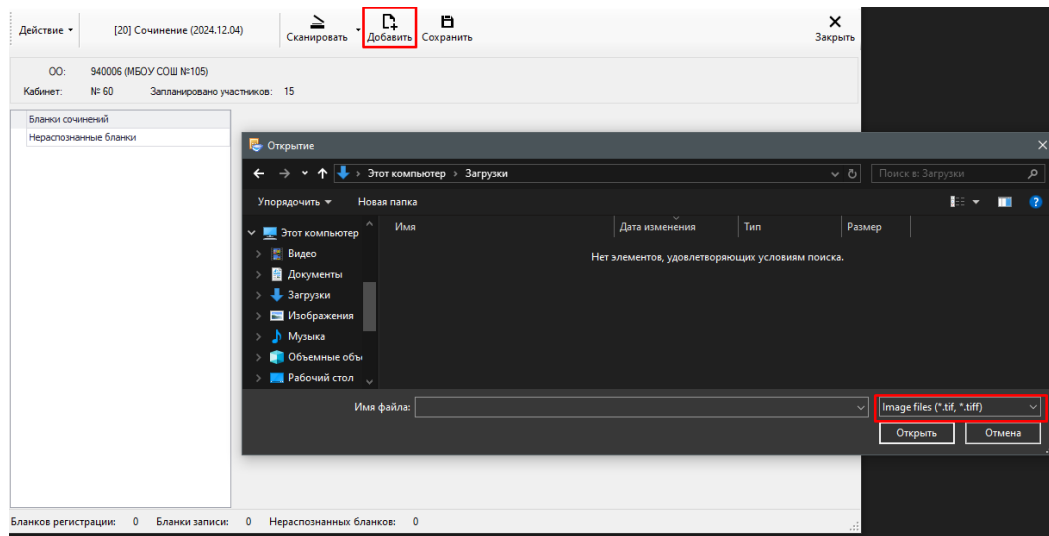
Действие ▾
[20] Сочинение (2024.12.04)
Сканировать
Добавить
Сохранить
Закрыть

ОО: 940006 (МБОУ СОШ №105)
Кабинет: № 60 Запланировано участников: 15

Бланки сочинений
Нераспознанные бланки

Открытие
Этот компьютер › Загрузки
Поиск в: Загрузки
Упорядочить ▾
Новая папка
Этот компьютер
Видео
Документы
Загрузки
Изображения
Музыка
Объемные объ
Рабочий стол

| Имя | Дата изменения | Тип | Размер |
|---|---|---|---|

Нет элементов, удовлетворяющих условиям поиска.

Имя файла:
Image files (*.tif, *.tiff)
Открыть
Отмена

Бланков регистрации: 0 Бланки записи: 0 Нераспознанных бланков: 0